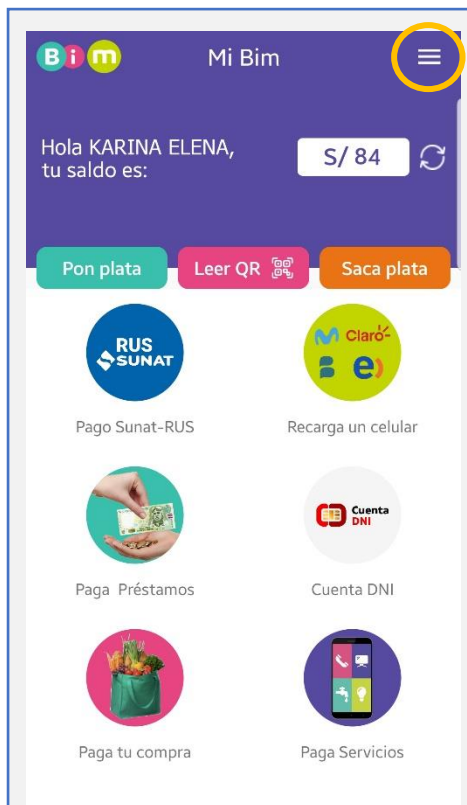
Bim

Mi Bim

Hola KARINA ELENA, tu saldo es:

S/ 84

Pon plata

Leer QR

Saca plata

RUS SUNAT

Pago Sunat-RUS

Claro

Recarga un celular

Paga  Préstamos

Cuenta DNI

Cuenta DNI

Paga tu compra

Paga Servicios